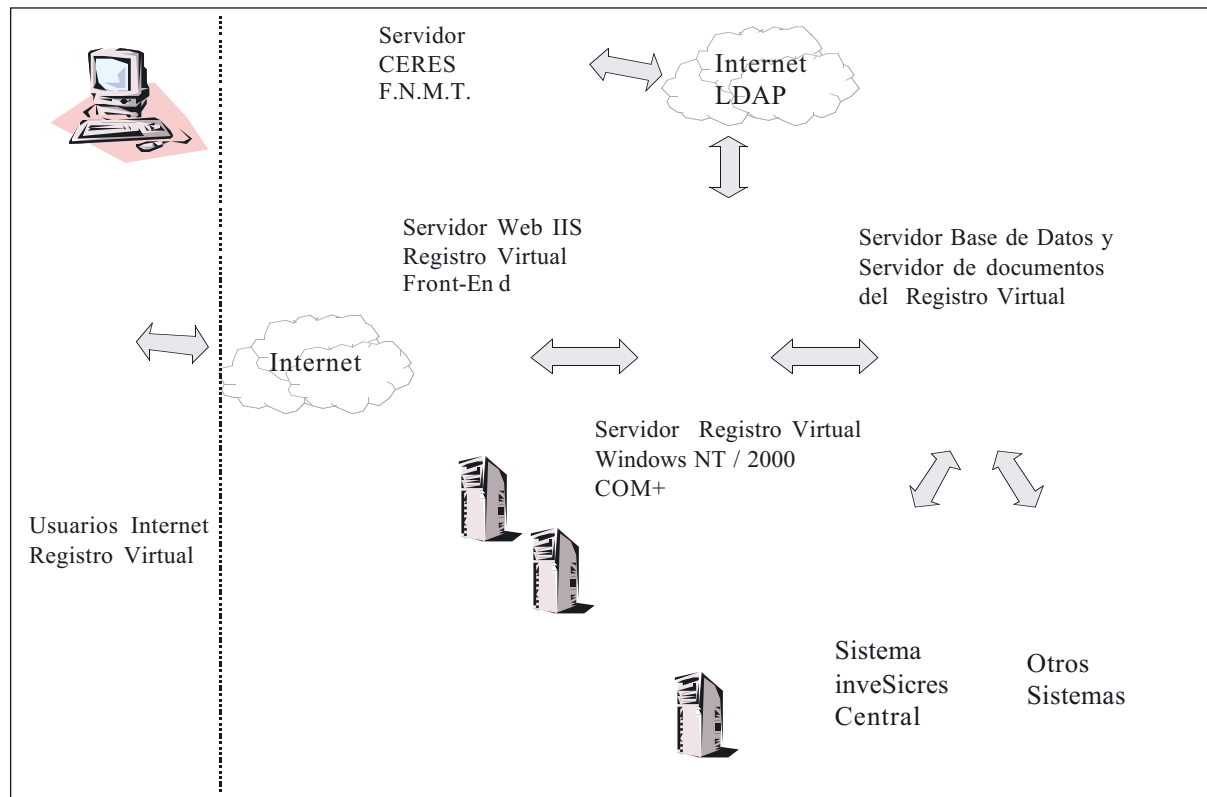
Servidor
CERES
F.N.M.T.

Internet
LDAP

Servidor Web IIS
Registro Virtual
Front-En d

Servidor Base de Datos y
Servidor de documentos
del Registro Virtual

Internet

Servidor Registro Virtual
Windows NT / 2000
COM+

Usuarios Internet
Registro Virtual

Sistema
inveSicres
Central

Otros
Sistemas